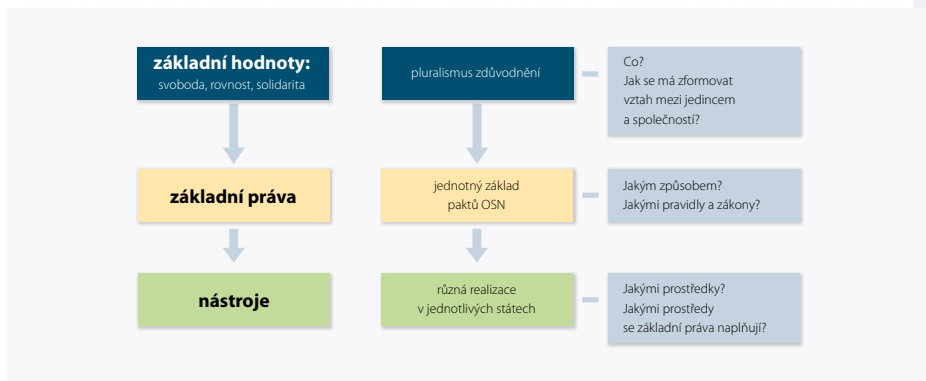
základní hodnoty:
svoboda, rovnost, solidarita

základní práva

nástroje

pluralismus zdůvodnění

jednotný základ paktů OSN

různá realizace v jednotlivých státech

Co?
Jak se má zformovat vztah mezi jedincem a společností?

Jakým způsobem?
Jakými pravidly a zákony?

Jakými prostředky?
Jakými prostředy se základní práva naplňují?